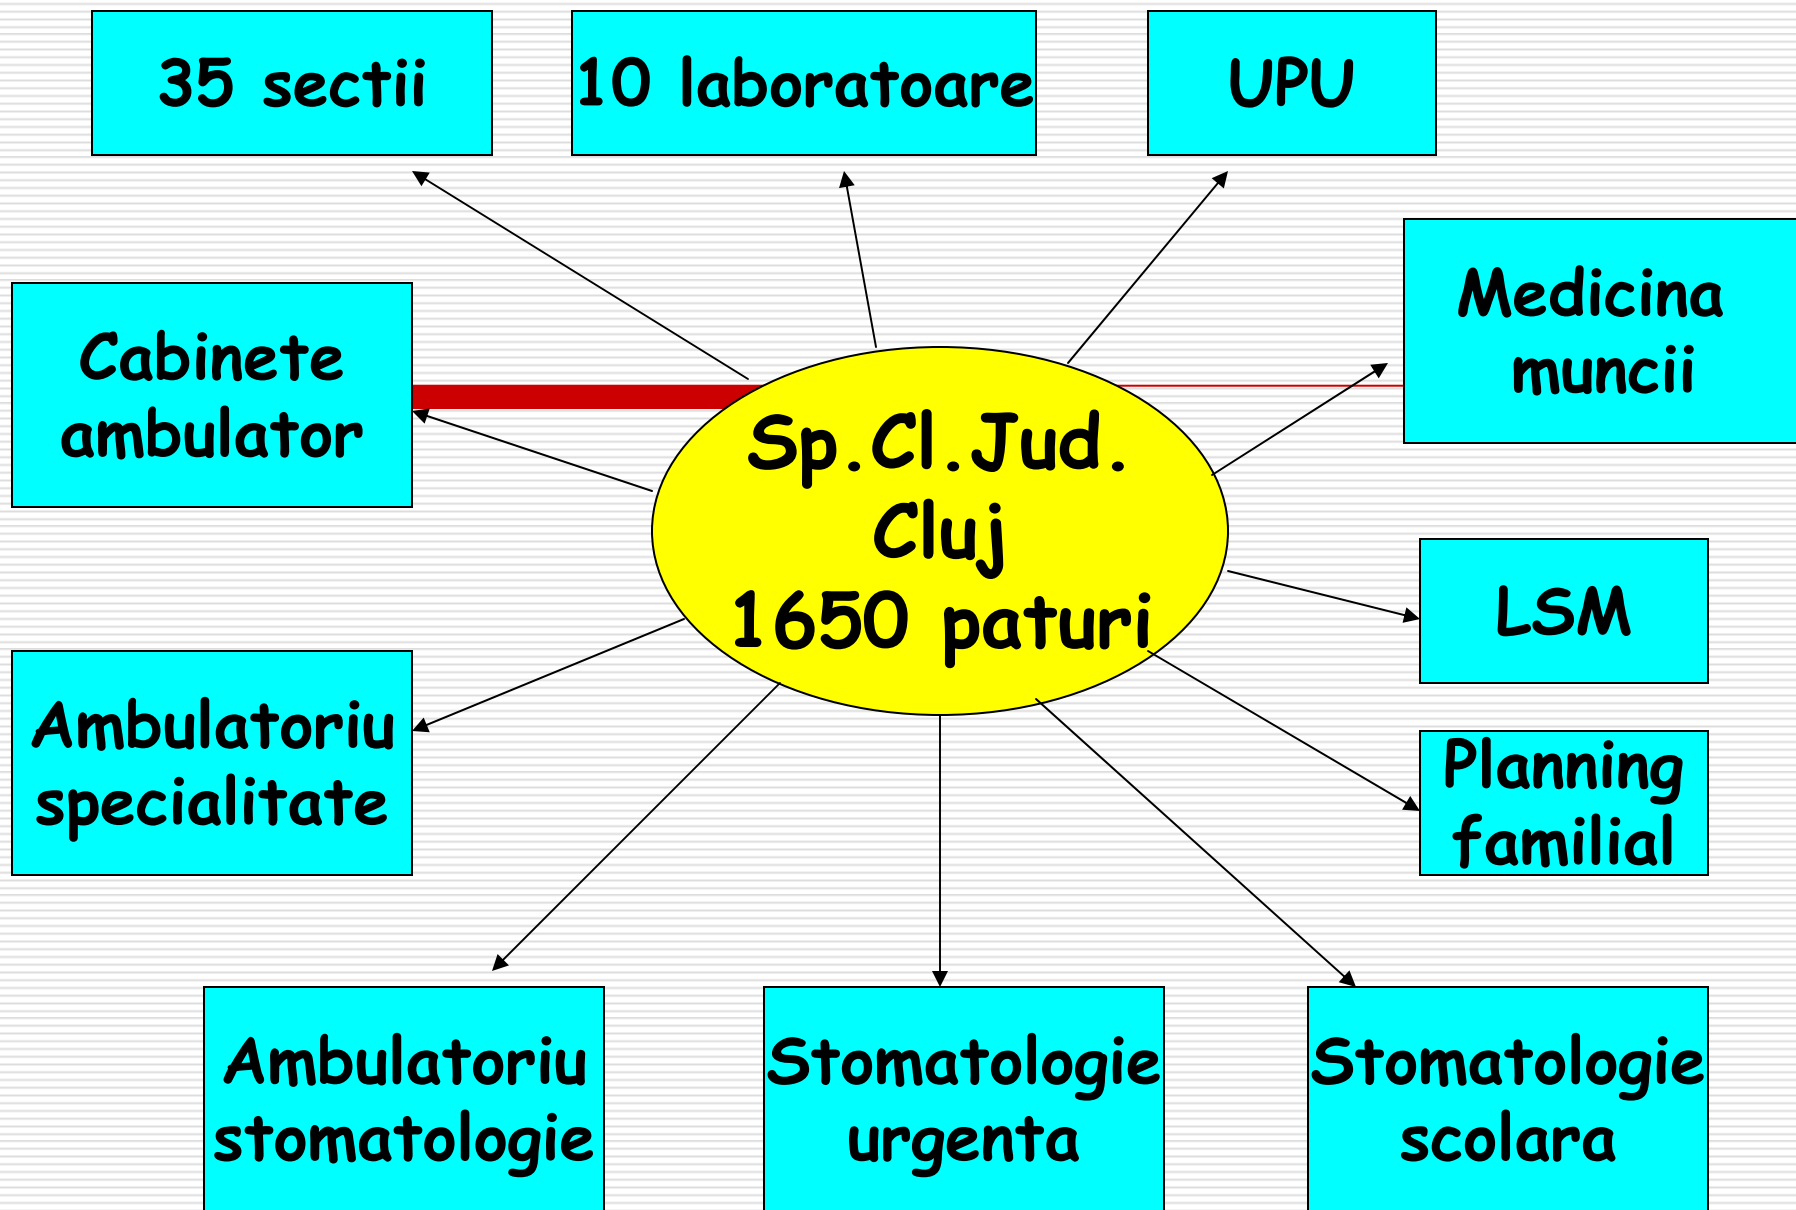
35 sectii

10 laboratoare

UPU

Cabinete ambulator

Medicina muncii

Sp.Cl.Jud. Cluj 1650 paturi

LSM

Planning familial

Ambulatoriu specialitate

Ambulatoriu stomatologie

Stomatologie urgenta

Stomatologie scolara